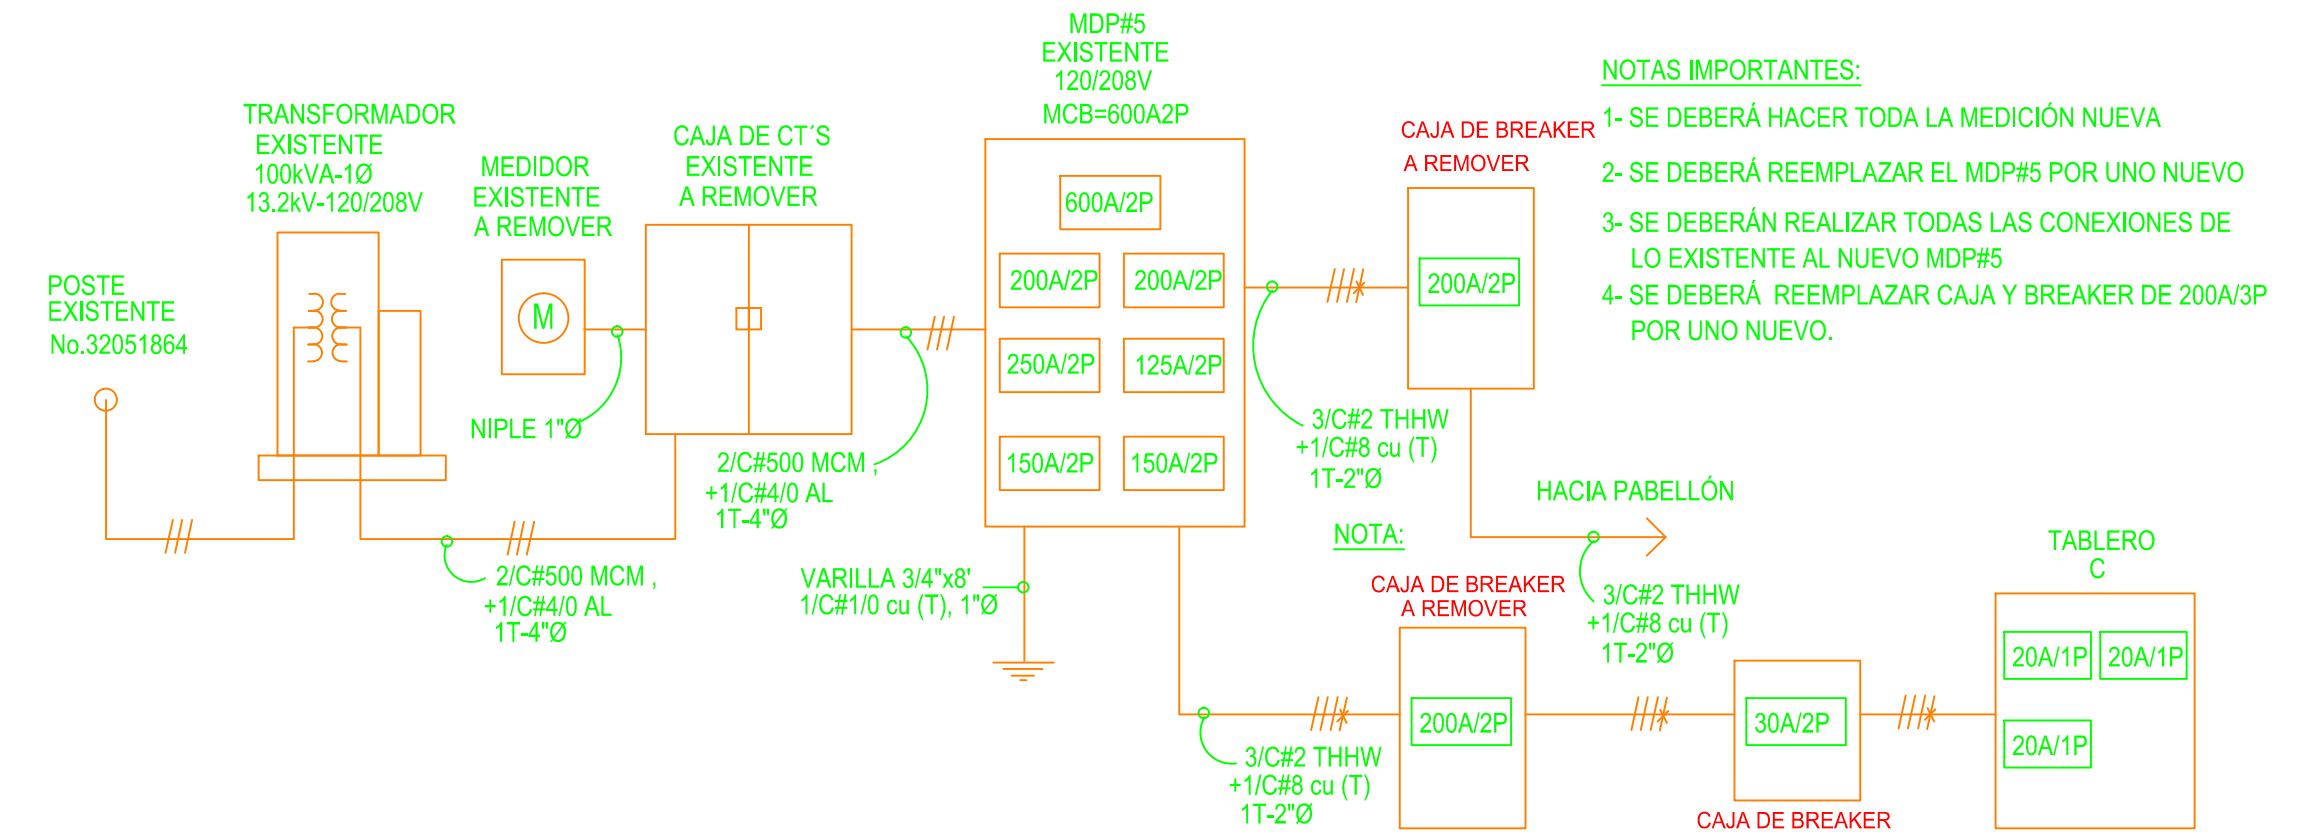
MDP#5
EXISTENTE
120/208V
MCB=600A2P

NOTAS IMPORTANTES:

1- SE DEBERÁ HACER TODA LA MEDICIÓN NUEVA

2- SE DEBERÁ REEMPLAZAR EL MDP#5 POR UNO NUEVO

3- SE DEBERÁN REALIZAR TODAS LAS CONEXIONES DE LO EXISTENTE AL NUEVO MDP#5

4- SE DEBERÁ REEMPLAZAR CAJA Y BREAKER DE 200A/3P POR UNO NUEVO.

TRANSFORMADOR
EXISTENTE
100kVA-1Ø
13.2kV-120/208V

MEDIDOR
EXISTENTE
A REMOVER

CAJA DE CT´S
EXISTENTE
A REMOVER

CAJA DE BREAKER
A REMOVER

POSTE
EXISTENTE
No.32051864

M

600A/2P

200A/2P

200A/2P

250A/2P

125A/2P

150A/2P

150A/2P

200A/2P

NIPLE 1"Ø

2/C#500 MCM ,
+1/C#4/0 AL
1T-4"Ø

3/C#2 THHW
+1/C#8 cu (T)
1T-2"Ø

HACIA PABELLÓN

NOTA:

TABLERO
C

2/C#500 MCM ,
+1/C#4/0 AL
1T-4"Ø

VARILLA 3/4"x8'
1/C#1/0 cu (T), 1"Ø

CAJA DE BREAKER
A REMOVER

3/C#2 THHW
+1/C#8 cu (T)
1T-2"Ø

20A/1P

20A/1P

20A/1P

200A/2P

30A/2P

3/C#2 THHW
+1/C#8 cu (T)
1T-2"Ø

CAJA DE BREAKER